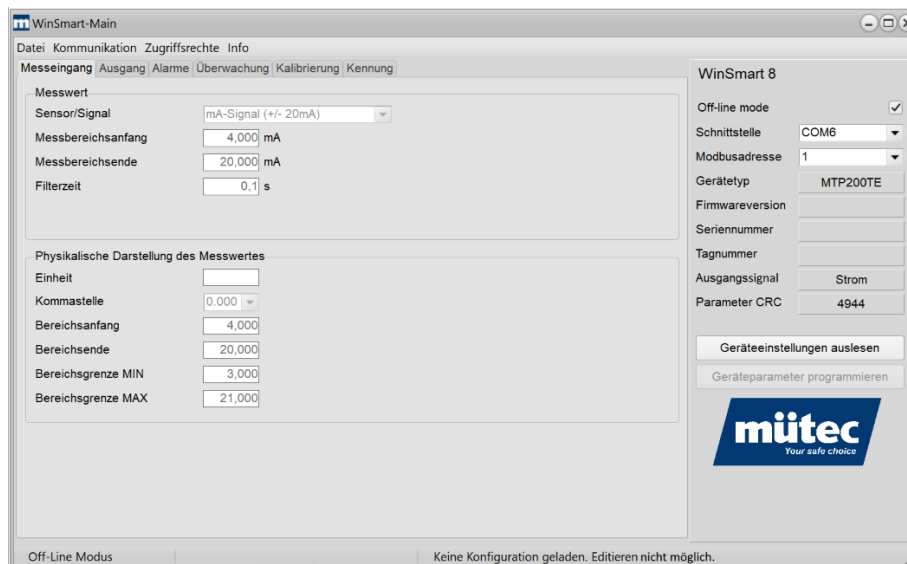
WinSmart-Main

Datei Kommunikation Zugriffsrechte Info

Messeingang | Ausgang | Alarme | Überwachung | Kalibrierung | Kennung

Messwert

| | |
|---|---|
| Sensor/Signal | mA-Signal (+/- 20mA) |
| Messbereichsanfang | 4,000 mA |
| Messbereichsende | 20,000 mA |
| Filterzeit | 0,1 s |

Physikalische Darstellung des Messwertes

| | |
|---|---|
| Einheit | |
| Kommastelle | 0.000 |
| Bereichsanfang | 4,000 |
| Bereichsende | 20,000 |
| Bereichsgrenze MIN | 3,000 |
| Bereichsgrenze MAX | 21,000 |

WinSmart 8

| | |
|---|---|
| Off-line mode | ✓ |
| Schnittstelle | COM6 |
| Modbusadresse | 1 |
| Gerätetyp | MTP200TE |
| Firmwareversion | |
| Seriennummer | |
| Tagnummer | |
| Ausgangssignal | Strom |
| Parameter CRC | 4944 |

Geräteeinstellungen auslesen

Geräteparameter programmieren

mütec
Your safe choice

Off-Line Modus

Keine Konfiguration geladen. Editieren nicht möglich.